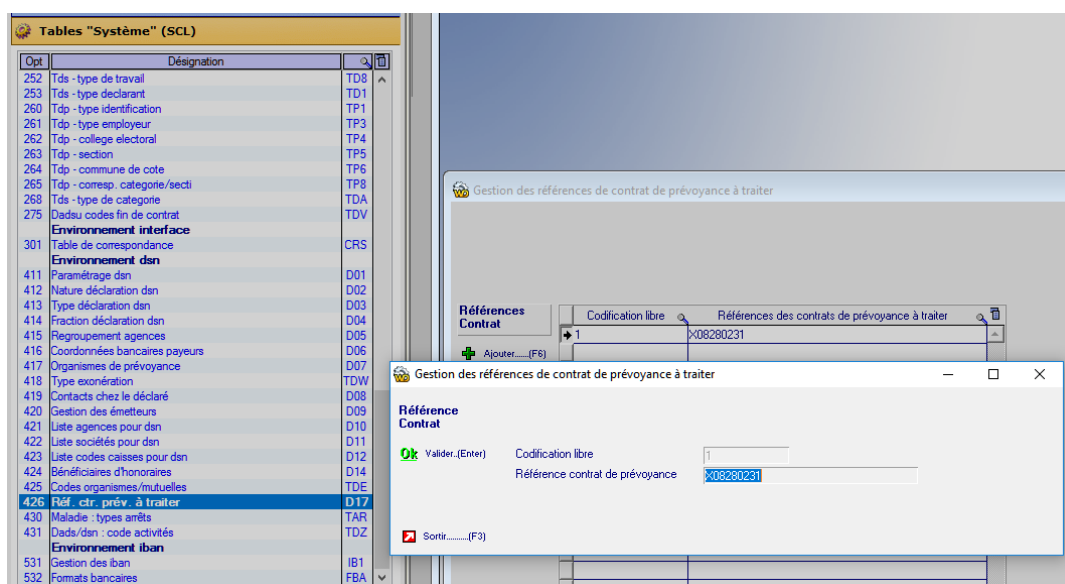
Tables "Système" (SCL)

| Opt | Désignation | |
|---|---|---|
| 252 | Tds - type de travail | TD8 |
| 253 | Tds - type declarant | TD1 |
| 260 | Tdp - type identification | TP1 |
| 261 | Tdp - type employeur | TP3 |
| 262 | Tdp - college electoral | TP4 |
| 263 | Tdp - section | TP5 |
| 264 | Tdp - commune de cote | TP6 |
| 265 | Tdp - corresp. categorie/secti | TP8 |
| 268 | Tds - type de categorie | TDA |
| 275 | Dadsu codes fin de contrat | TDV |
| | Environnement interface | |
| 301 | Table de correspondance | CRS |
| | Environnement dsn | |
| 411 | Paramétrage dsn | D01 |
| 412 | Nature déclaration dsn | D02 |
| 413 | Type déclaration dsn | D03 |
| 414 | Fraction déclaration dsn | D04 |
| 415 | Regroupement agences | D05 |
| 416 | Coordonnées bancaires payeurs | D06 |
| 417 | Organismes de prévoyance | D07 |
| 418 | Type exonération | TDW |
| 419 | Contacts chez le déclaré | D08 |
| 420 | Gestion des émetteurs | D09 |
| 421 | Liste agences pour dsn | D10 |
| 422 | Liste sociétés pour dsn | D11 |
| 423 | Liste codes caisses pour dsn | D12 |
| 424 | Bénéficiaires d'honoraires | D14 |
| 425 | Codes organismes/mutuelles | TDE |
| 426 | Réf. ctr. prév. à traiter | D17 |
| 430 | Maladie : types arrêts | TAR |
| 431 | Dads/dsn : code activités | TDZ |
| | Environnement iban | |
| 531 | Gestion des iban | IB1 |
| 532 | Formats bancaires | FBA |

Gestion des références de contrat de prévoyance à traiter

Références Contrat

| Codification libre | Références des contrats de prévoyance à traiter |
|---|---|
| 1 | X08280231 |

Ajouter......(F6)

Gestion des références de contrat de prévoyance à traiter

Référence Contrat

Ok Valider..(Enter)

Codification libre 1

Référence contrat de prévoyance X08280231

Sortir.........(F3)